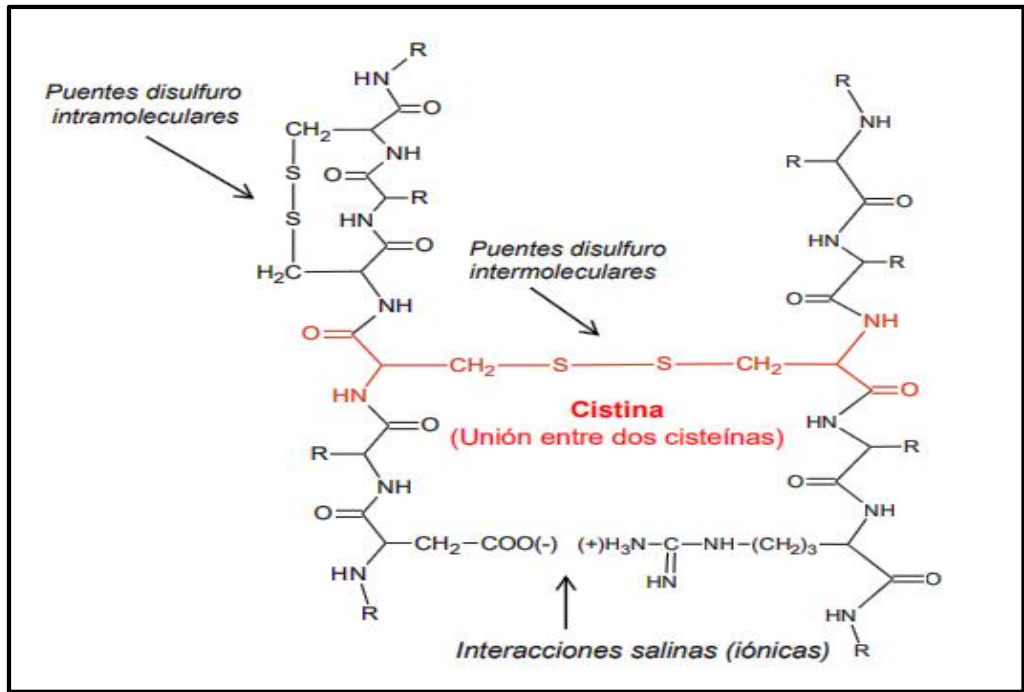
Puentes disulfuro intramoleculares

HN R
O
$CH_2$
NH
S
O R
S
HN
O
$H_2C$
NH

Puentes disulfuro intermoleculares

R
NH
R
O
HN
R
O
NH

O
$CH_2$ S S $CH_2$
HN
O

Cistina
(Unión entre dos cisteínas)

O
HN
R
R
NH
O
O
NH
O
$CH_2$ COO(-)
(+)$H_3N$ C NH $(CH_2)_3$
HN
HN
O
R
HN
R

Interacciones salinas (iónicas)